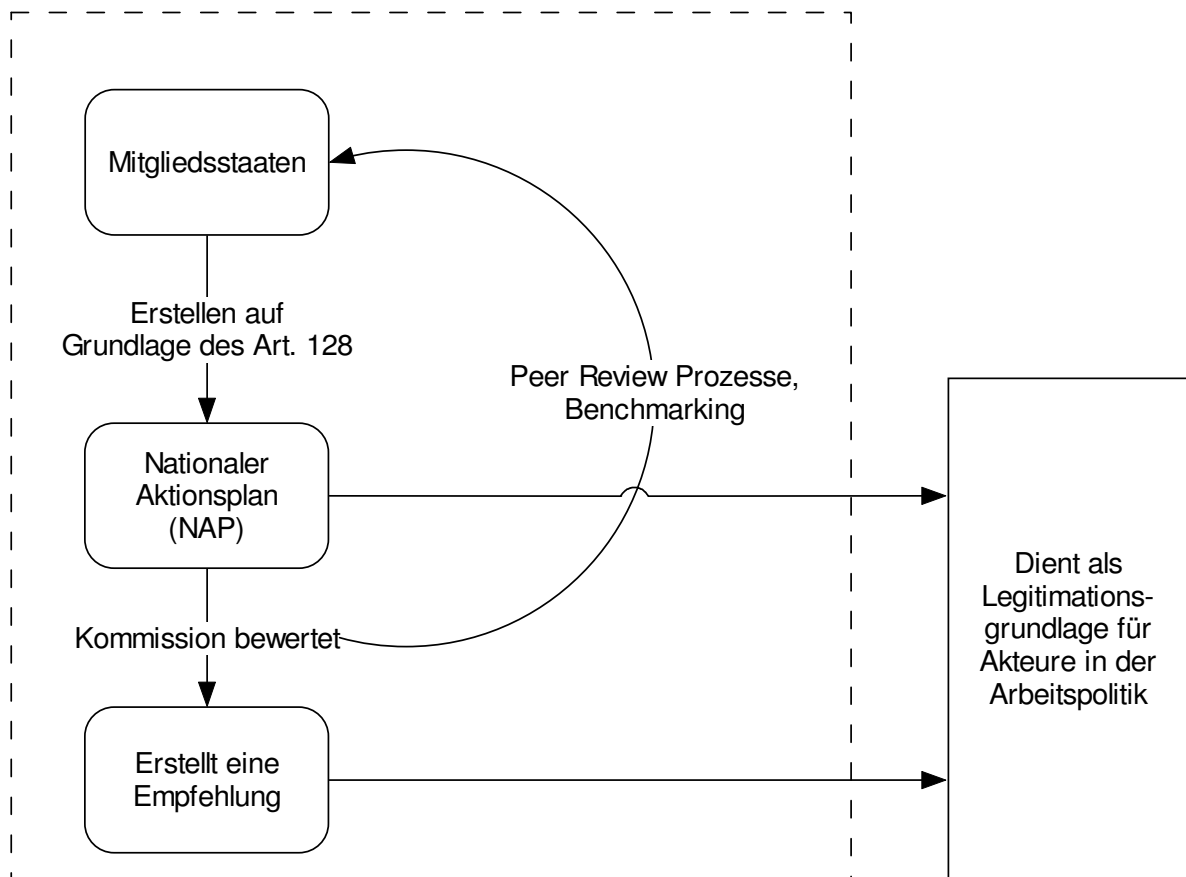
Mitgliedsstaaten

Erstellen auf Grundlage des Art. 128

Peer Review Prozesse, Benchmarking

Nationaler Aktionsplan (NAP)

Kommission bewertet

Erstellt eine Empfehlung

Dient als Legitimationsgrundlage für Akteure in der Arbeitspolitik